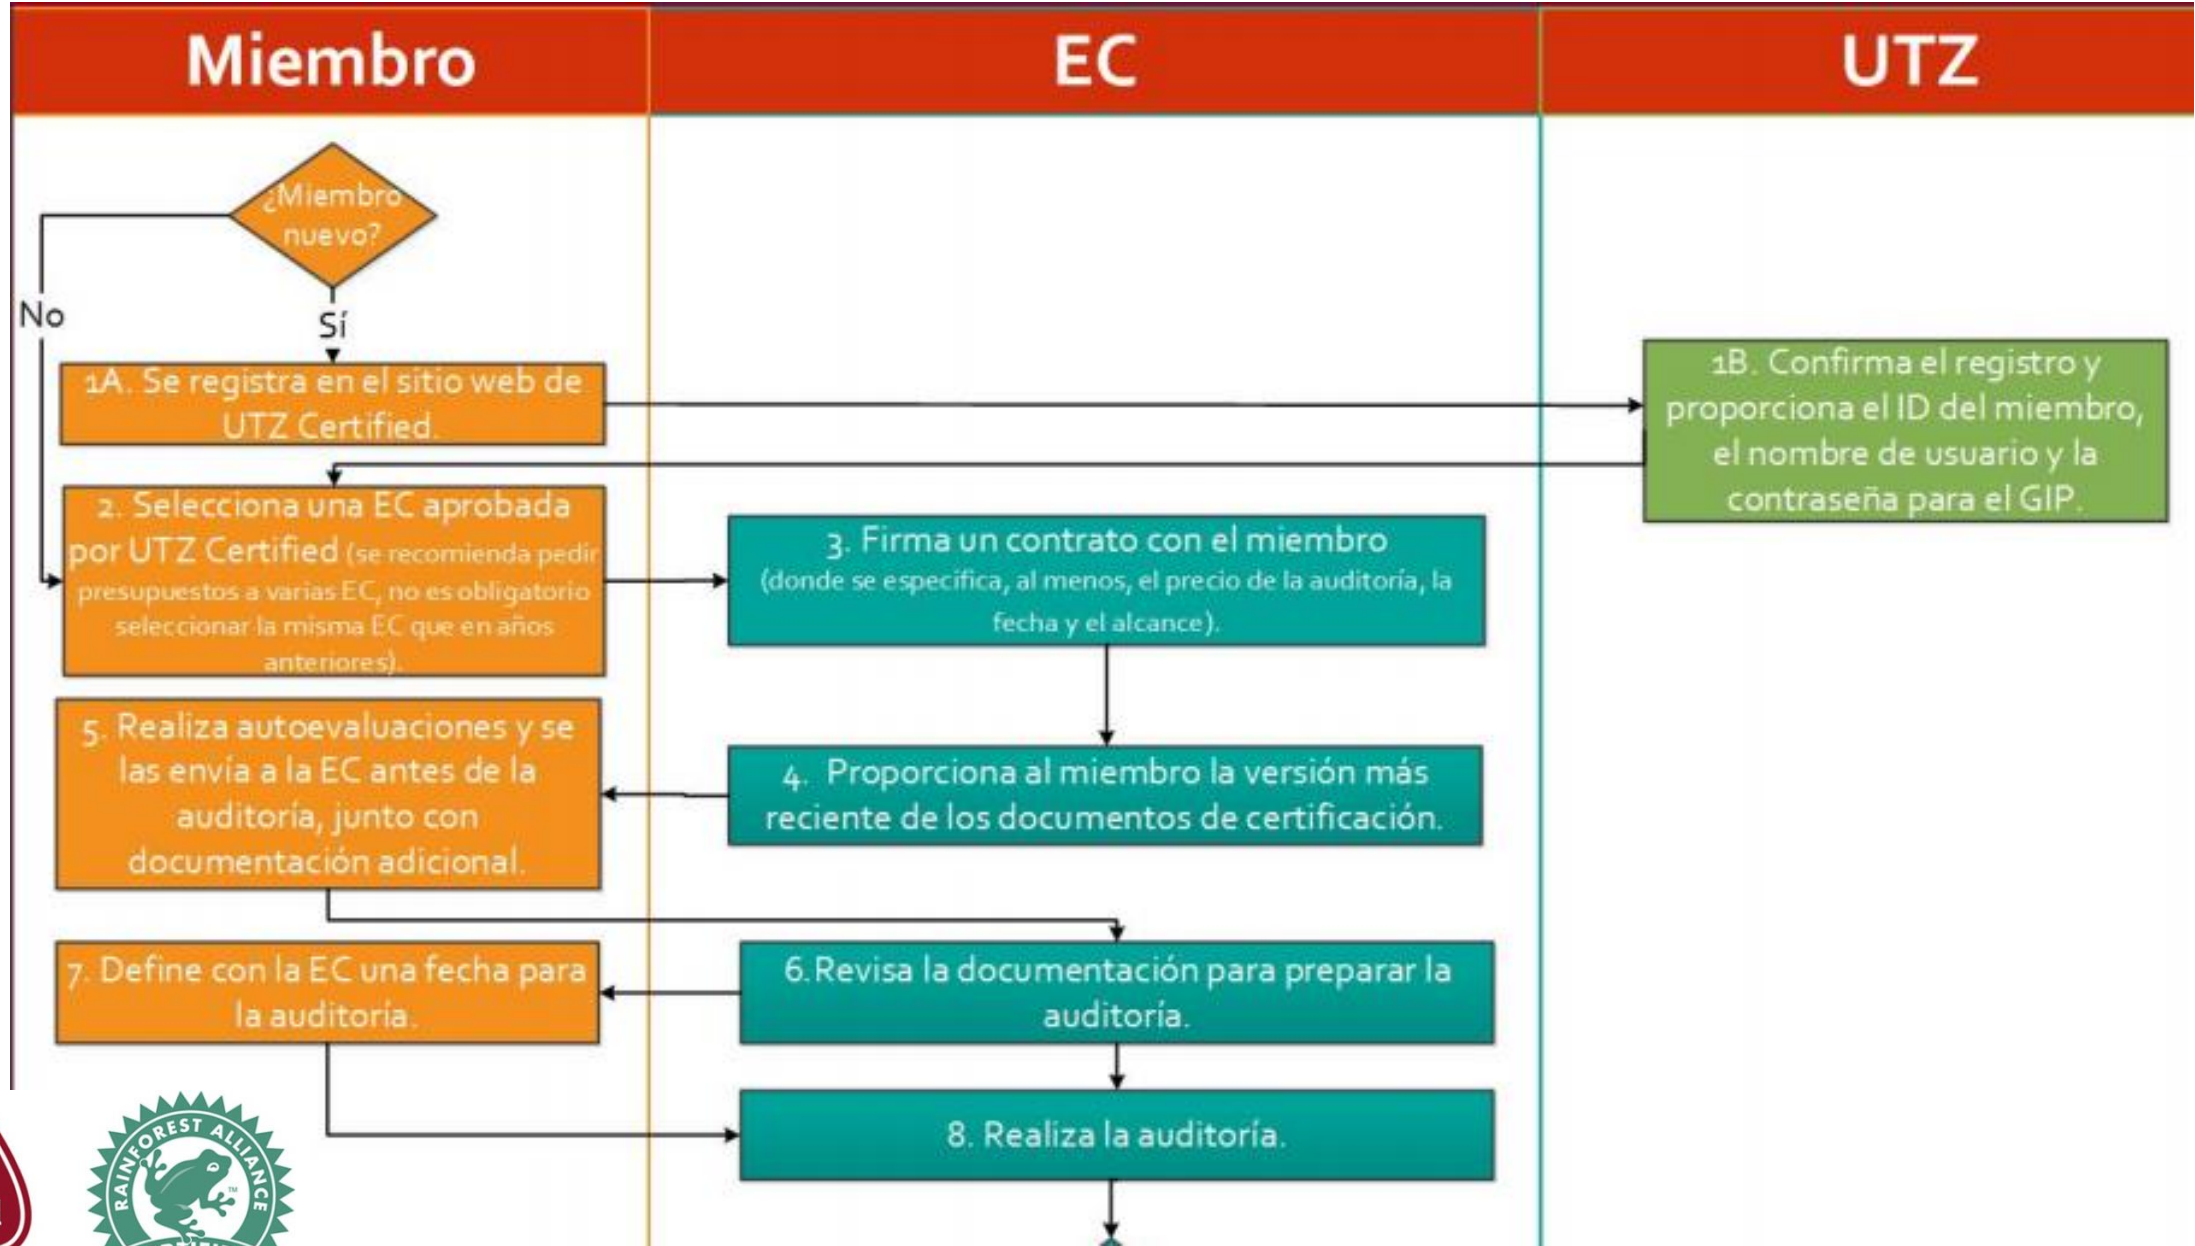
Miembro

EC

UTZ

¿Miembro nuevo?

No

Sí

1A. Se registra en el sitio web de UTZ Certified.

1B. Confirma el registro y proporciona el ID del miembro, el nombre de usuario y la contraseña para el GIP.

2. Selecciona una EC aprobada por UTZ Certified (se recomienda pedir presupuestos a varias EC, no es obligatorio seleccionar la misma EC que en años anteriores).

3. Firma un contrato con el miembro (donde se especifica, al menos, el precio de la auditoría, la fecha y el alcance).

4. Proporciona al miembro la versión más reciente de los documentos de certificación.

5. Realiza autoevaluaciones y se las envía a la EC antes de la auditoría, junto con documentación adicional.

6. Revisa la documentación para preparar la auditoría.

7. Define con la EC una fecha para la auditoría.

8. Realiza la auditoría.

RAINFOREST ALLIANCE